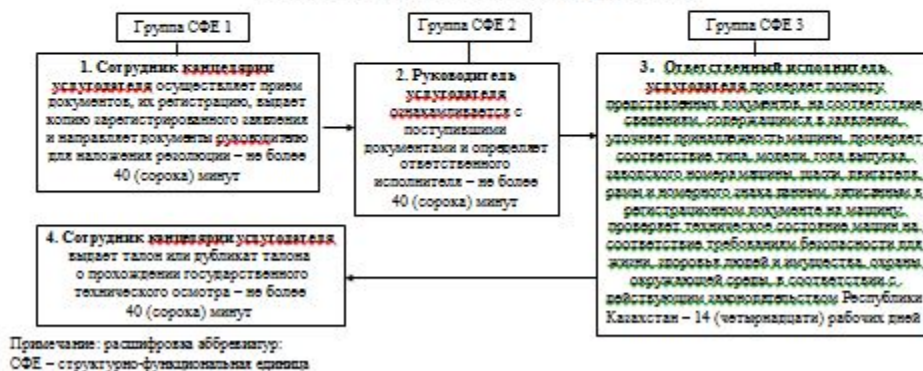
Группа СФЕ 1

Группа СФЕ 2

Группа СФЕ 3

1. Сотрудник канцелярии услугодателя осуществляет прием документов, их регистрацию, выдает копию зарегистрированного заявления и направляет документы руководителю для наложения резолюции – не более 40 (сорока) минут

2. Руководитель услугодателя ознакамливается с поступившими документами и определяет ответственного исполнителя – не более 40 (сорока) минут

3. Ответственный исполнитель услугодателя проверяет полноту представленных документов, на соответствие сведениям, содержащихся в заявлении, уточняет принадлежность машины, проверяет соответствие типа, модели, года выпуска, заводского номера машины, шасси, двигателя, рамы и номерного знака машины, записанным в регистрационном документе на машину, проверяет техническое состояние машин на соответствие требованиям безопасности для жизни, здоровья людей и имущества, охраны окружающей среды, в соответствии с действующим законодательством Республики Казахстан – 14 (четырнадцати) рабочих дней

4. Сотрудник канцелярии услугодателя выдает талон или дубликат талона о прохождении государственного технического осмотра – не более 40 (сорока) минут

Примечание: расшифровка аббревиатур:
СФЕ – структурно-функциональная единица